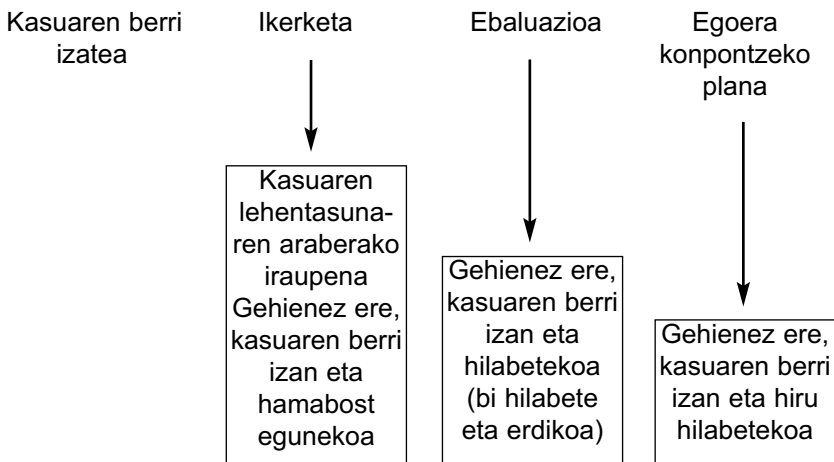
Kasuaren berri izatea

Ikerketa

Ebaluazioa

Egoera konpontzeko plana

Kasuaren lehentasunaren araberako iraupena
Gehienez ere, kasuaren berri izan eta hamabost egunekoa

Gehienez ere, kasuaren berri izan eta hilabetekoa (bi hilabete eta erdikoa)

Gehienez ere, kasuaren berri izan eta hiru hilabetekoa